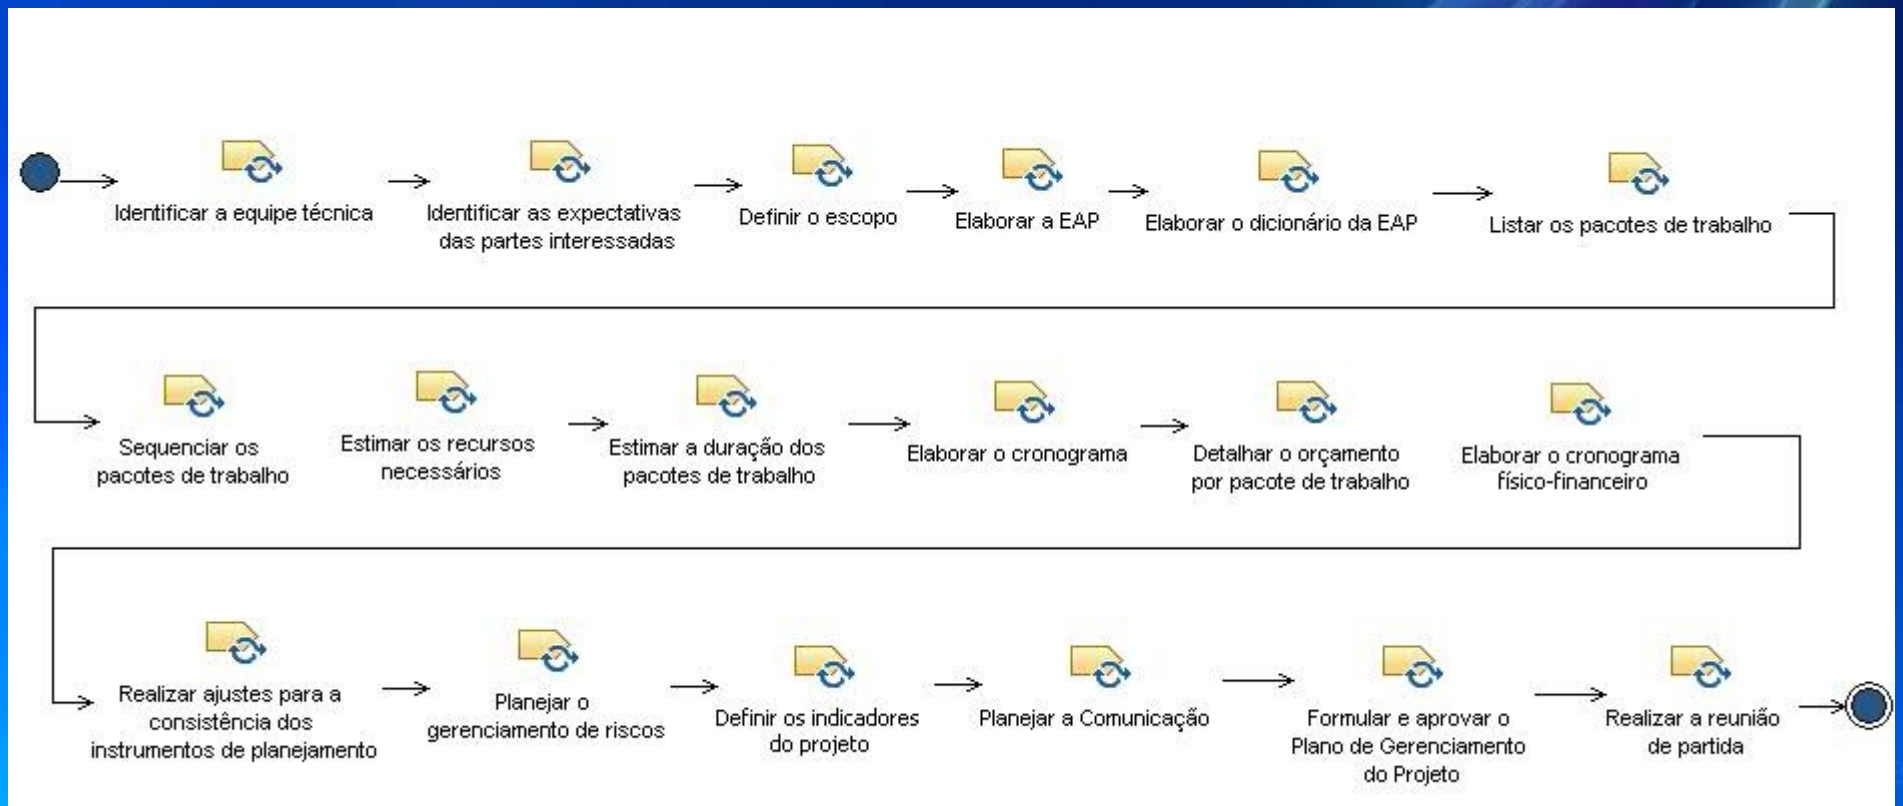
Identificar a equipe técnica

Identificar as expectativas das partes interessadas

Definir o escopo

Elaborar a EAP

Elaborar o dicionário da EAP

Listar os pacotes de trabalho

Sequenciar os pacotes de trabalho

Estimar os recursos necessários

Estimar a duração dos pacotes de trabalho

Elaborar o cronograma

Detalhar o orçamento por pacote de trabalho

Elaborar o cronograma físico-financeiro

Realizar ajustes para a consistência dos instrumentos de planejamento

Planejar o gerenciamento de riscos

Definir os indicadores do projeto

Planejar a Comunicação

Formular e aprovar o Plano de Gerenciamento do Projeto

Realizar a reunião de partida